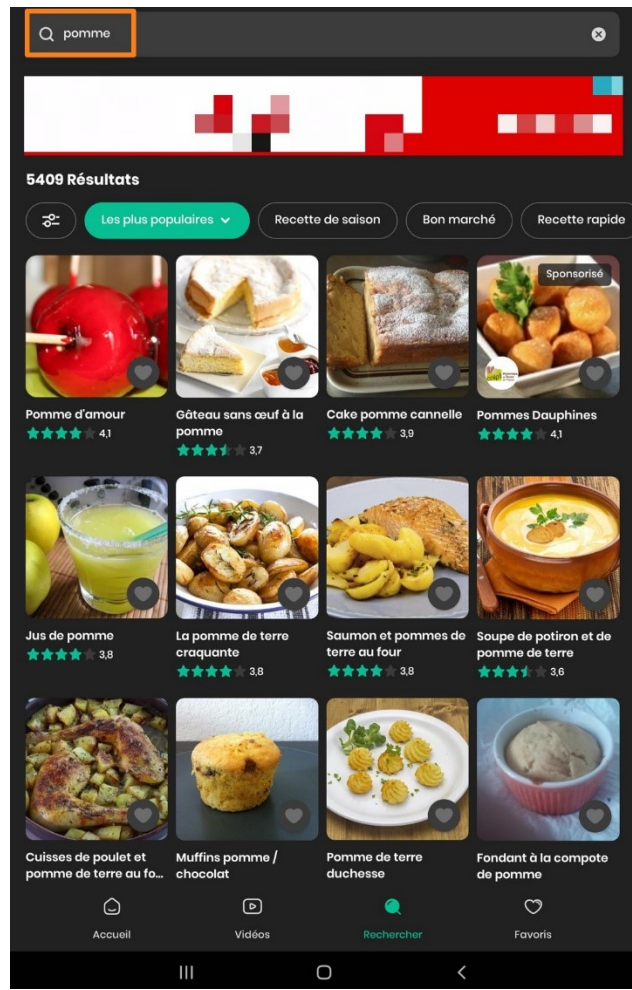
pomme

5409 Résultats

Les plus populaires

Recette de saison

Bon marché

Recette rapide

Sponsorisé

Pomme d'amour
4,1

Gâteau sans œuf à la pomme
3,7

Cake pomme cannelle
3,9

Pommes Dauphines
4,1

Jus de pomme
3,8

La pomme de terre craquante
3,8

Saumon et pommes de terre au four
3,8

Soupe de potiron et de pomme de terre
3,6

Cuisses de poulet et pomme de terre au fo...

Muffins pomme / chocolat

Pomme de terre duchesse

Fondant à la compote de pomme

Accueil

Vidéos

Rechercher

Favoris